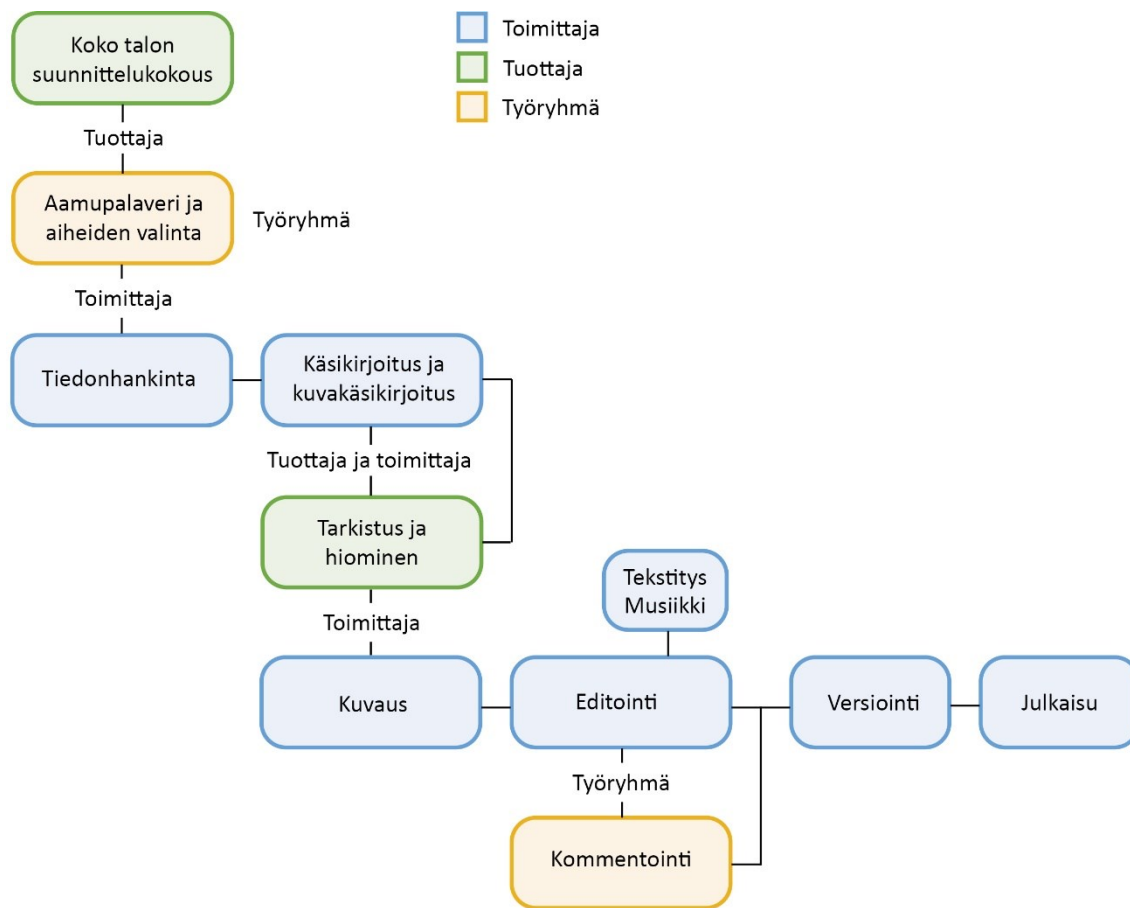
Koko talon suunnittelukokous

Toimittaja
Tuottaja
Työryhmä

Tuottaja

Aamupalaveri ja aiheiden valinta

Työryhmä

Toimittaja

Tiedonhankinta

Käsikirjoitus ja kuvakäsikirjoitus

Tuottaja ja toimittaja

Tarkistus ja hiominen

Tekstitys Musiikki

Toimittaja

Kuvaus

Editointi

Versiointi

Julkaisu

Työryhmä

Kommentointi